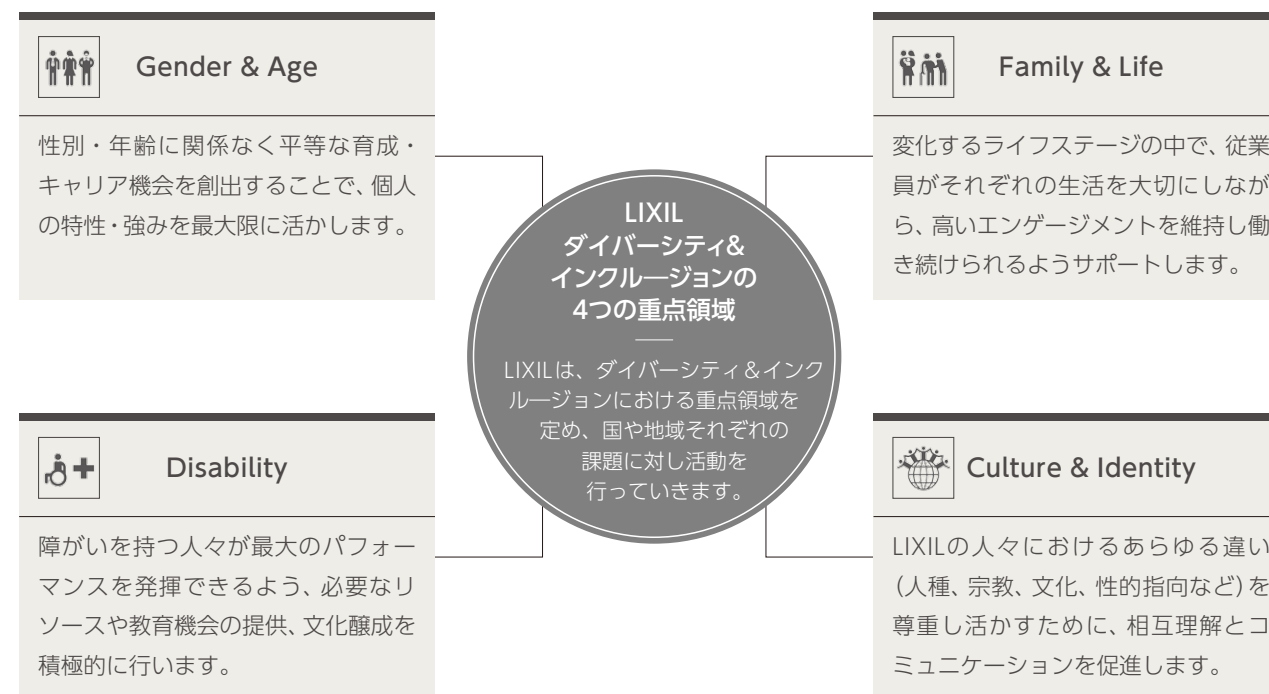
Gender & Age

性別・年齢に関係なく平等な育成・キャリア機会を創出することで、個人の特性・強みを最大限に活かします。

Family & Life

変化するライフステージの中で、従業員がそれぞれの生活を大切にしながら、高いエンゲージメントを維持し働き続けられるようサポートします。

LIXIL
ダイバーシティ&インクルージョンの
4つの重点領域

LIXILは、ダイバーシティ&インクルージョンにおける重点領域を定め、国や地域それぞれの課題に対し活動を行っていきます。

Disability

障がいを持つ人々が最大のパフォーマンスを発揮できるよう、必要なリソースや教育機会の提供、文化醸成を積極的に行います。

Culture & Identity

LIXILの人々におけるあらゆる違い(人種、宗教、文化、性的指向など)を尊重し活かすために、相互理解とコミュニケーションを促進します。